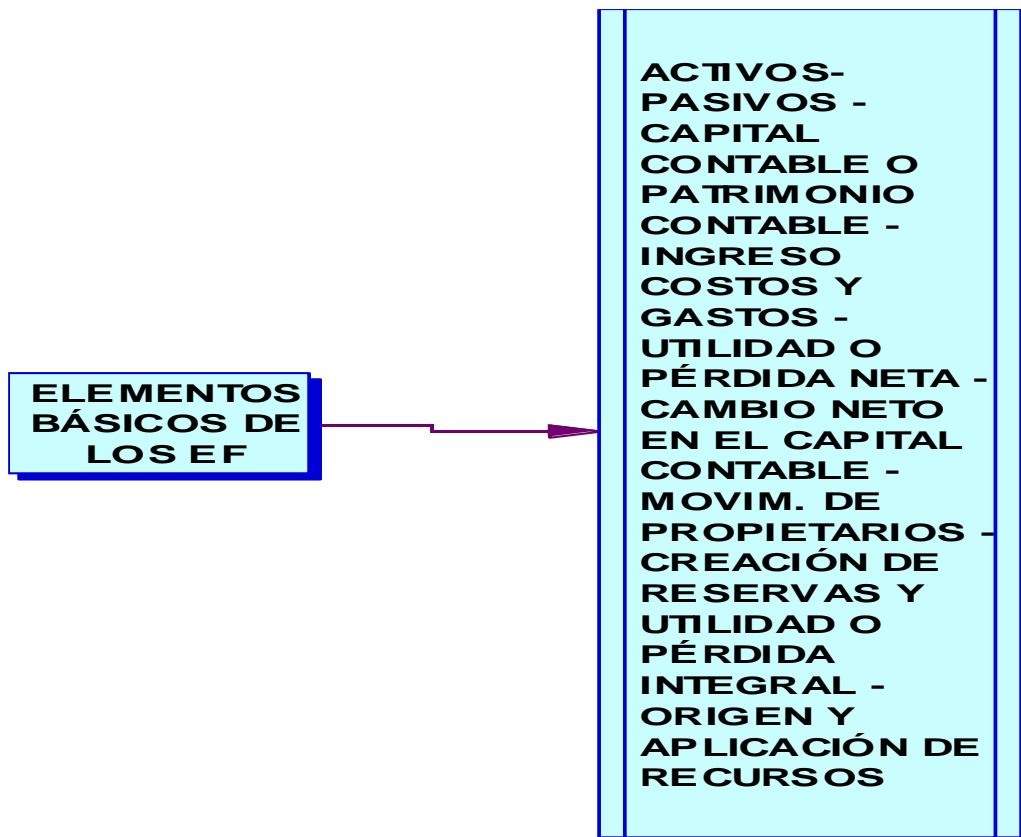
ELEMENTOS BÁSICOS DE LOS EF

ACTIVOS-PASIVOS - CAPITAL CONTABLE O PATRIMONIO CONTABLE - INGRESO COSTOS Y GASTOS - UTILIDAD O PÉRDIDA NETA - CAMBIO NETO EN EL CAPITAL CONTABLE - MOVIM. DE PROPIETARIOS - CREACIÓN DE RESERVAS Y UTILIDAD O PÉRDIDA INTEGRAL - ORIGEN Y APLICACIÓN DE RECURSOS